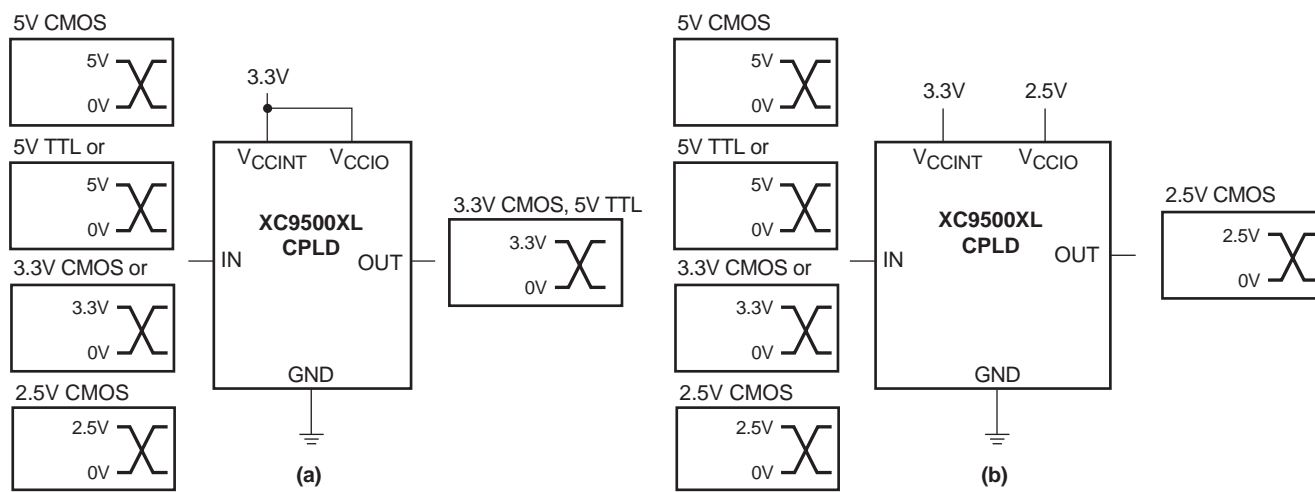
5V CMOS
5V
0V

5V TTL or
5V
0V

3.3V CMOS or
3.3V
0V

2.5V CMOS
2.5V
0V

3.3V
$V_{CCINT}$ $V_{CCIO}$
XC9500XL CPLD
IN
OUT
GND

3.3V CMOS, 5V TTL
3.3V
0V

(a)

5V CMOS
5V
0V

5V TTL or
5V
0V

3.3V CMOS or
3.3V
0V

2.5V CMOS
2.5V
0V

3.3V 2.5V
$V_{CCINT}$ $V_{CCIO}$
XC9500XL CPLD
IN
OUT
GND

2.5V CMOS
2.5V
0V

(b)